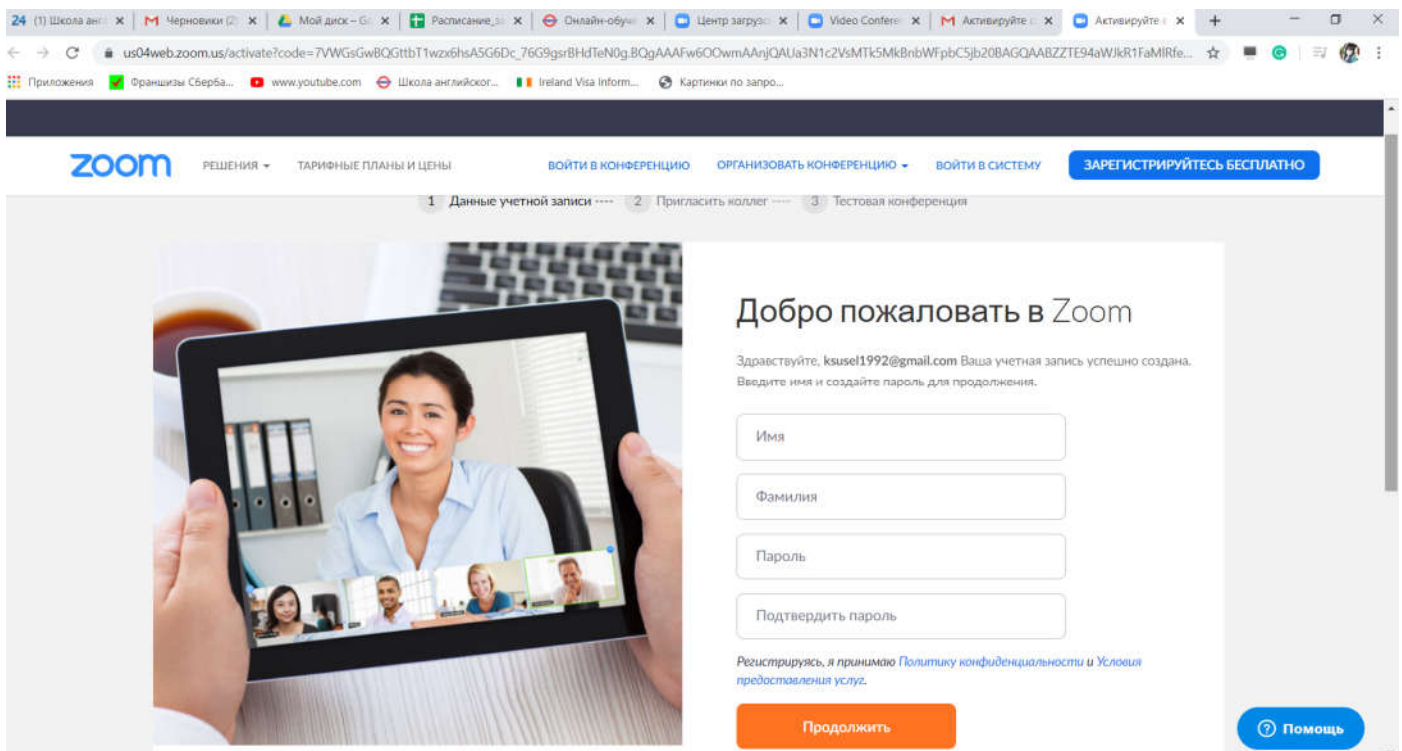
24 (1) Школа анг | Черновики (2) | Мой диск – G | Расписание_з | Онлайн-обуч | Центр загрузо | Video Confere | Активируйте | Активируйте | +

us04web.zoom.us/activate?code=7VWGsGwBQGttbT1wzx6hsA5G6Dc_76G9gsrBHdTeN0g.BQgAAAFw6OOwmAAnjQAUa3N1c2VsMTk5MkBnbWFpbC5jb20BAGQAABZZTE94aWJkR1FaMlRfe...

Приложения | Франшизы Сберба... | www.youtube.com | Школа английског... | Ireland Visa Inform... | Картинки по запро...

zoom РЕШЕНИЯ ▾ ТАРИФНЫЕ ПЛАНЫ И ЦЕНЫ ВОЙТИ В КОНФЕРЕНЦИЮ ОРГАНИЗОВАТЬ КОНФЕРЕНЦИЮ ▾ ВОЙТИ В СИСТЕМУ ЗАРЕГИСТРИРУЙТЕСЬ БЕСПЛАТНО

1 Данные учетной записи ---- 2 Пригласить коллег ---- 3 Тестовая конференция

Добро пожаловать в Zoom

Здравствуйте, ksusel1992@gmail.com Ваша учетная запись успешно создана. Введите имя и создайте пароль для продолжения.

Имя

Фамилия

Пароль

Подтвердить пароль

Регистрируясь, я принимаю Политику конфиденциальности и Условия предоставления услуг.

Продолжить

Помощь